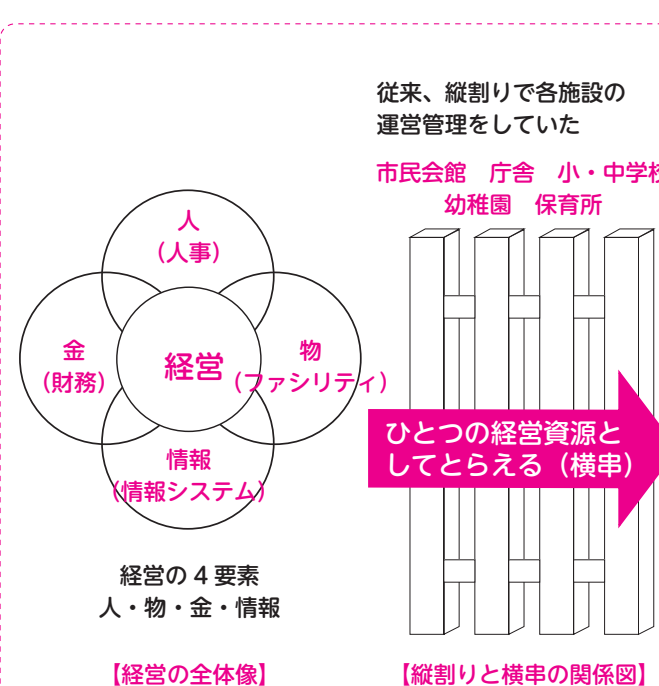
人
（人事）

金
（財務）

経営

物
（ファシリティ）

情報
（情報システム）

経営の 4 要素
人・物・金・情報

【経営の全体像】

従来、縦割りで各施設の運営管理をしていた

市民会館　庁舎　小・中学校
幼稚園　保育所

ひとつの経営資源としてとらえる（横串）

【縦割りと横串の関係図】